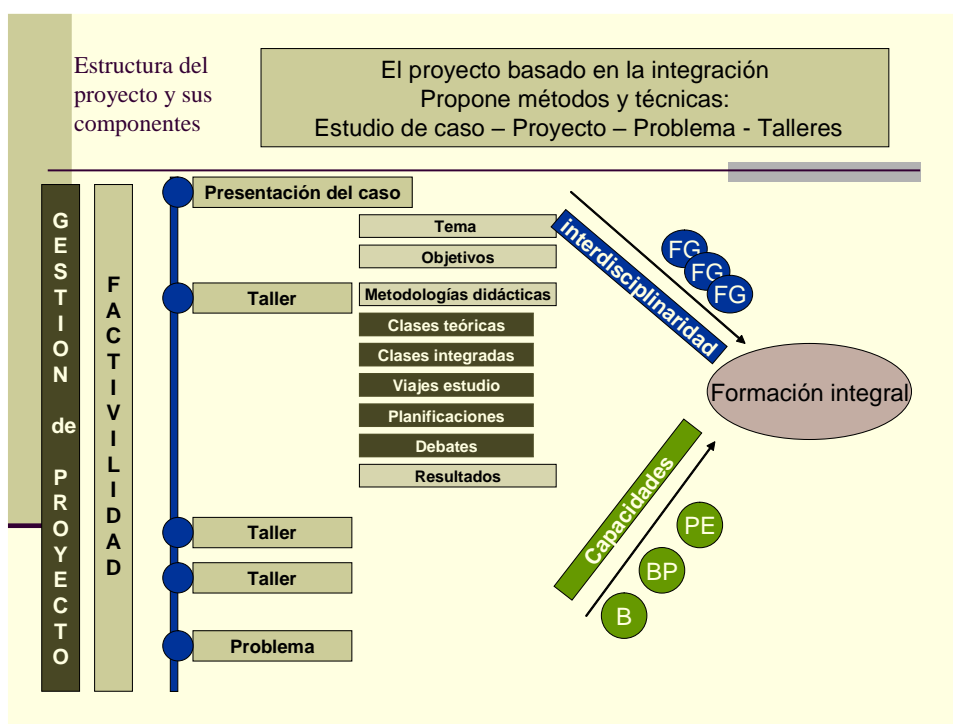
Estructura del proyecto y sus componentes

El proyecto basado en la integración
Propone métodos y técnicas:
Estudio de caso – Proyecto – Problema - Talleres

G E S T I O N de P R O Y E C T O

F A C T I V I L I D A D

Presentación del caso

Tema

Objetivos

Taller

Metodologías didácticas

Clases teóricas

Clases integradas

Viajes estudio

Planificaciones

Debates

Resultados

Taller

Taller

Problema

interdisciplinaridad

FG

FG

FG

Formación integral

Capacidades

PE

BP

B